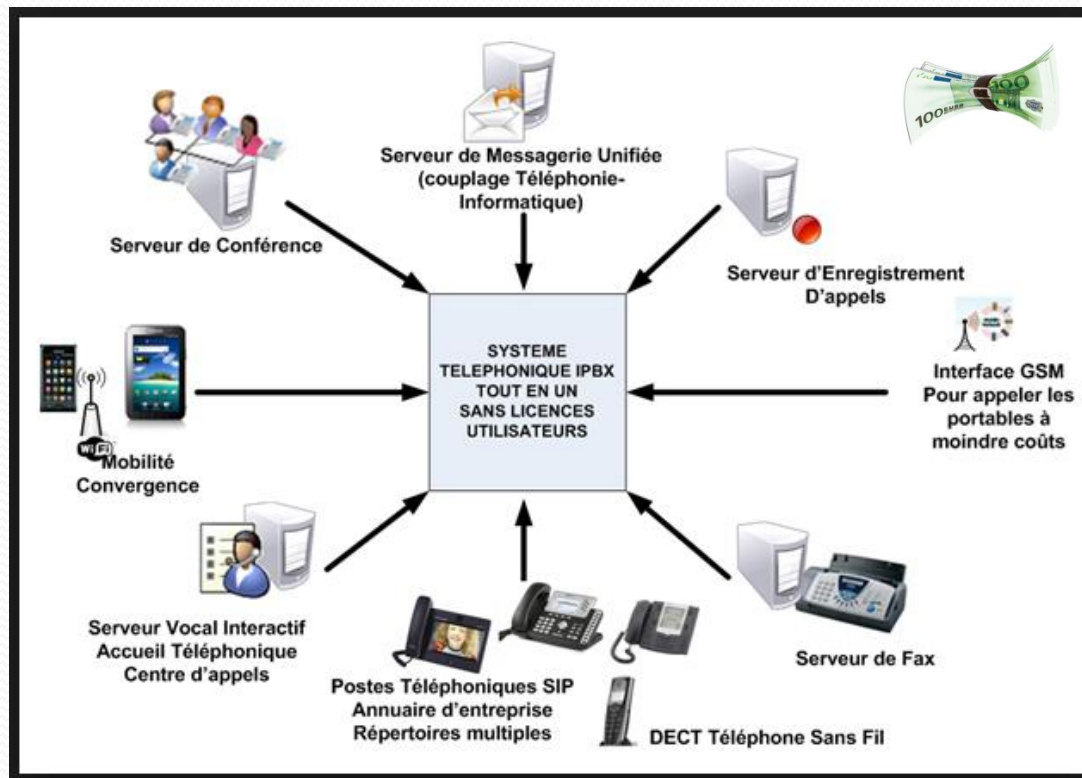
Serveur de Messagerie Unifiée (couplage Téléphonie-Informatique)

Serveur de Conférence

Serveur d'Enregistrement D'appels

SYSTEME TELEPHONIQUE IPBX TOUT EN UN SANS LICENCES UTILISATEURS

Wi Fi

Mobilité Convergence

Interface GSM Pour appeler les portables à moindre coûts

Serveur Vocal Interactif Accueil Téléphonique Centre d'appels

Postes Téléphoniques SIP Annuaire d'entreprise Répertoires multiples

DECT Téléphone Sans Fil

Serveur de Fax